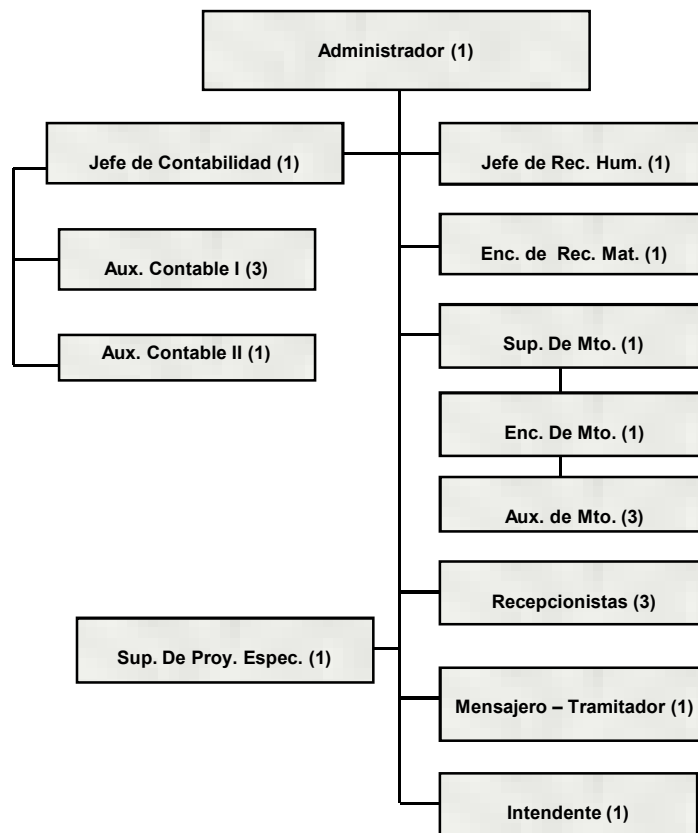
Administrador (1)

Jefe de Contabilidad (1)

Aux. Contable I (3)

Aux. Contable II (1)

Jefe de Rec. Hum. (1)

Enc. de Rec. Mat. (1)

Sup. De Mto. (1)

Enc. De Mto. (1)

Aux. de Mto. (3)

Recepcionistas (3)

Sup. De Proy. Espec. (1)

Mensajero – Tramitador (1)

Intendente (1)